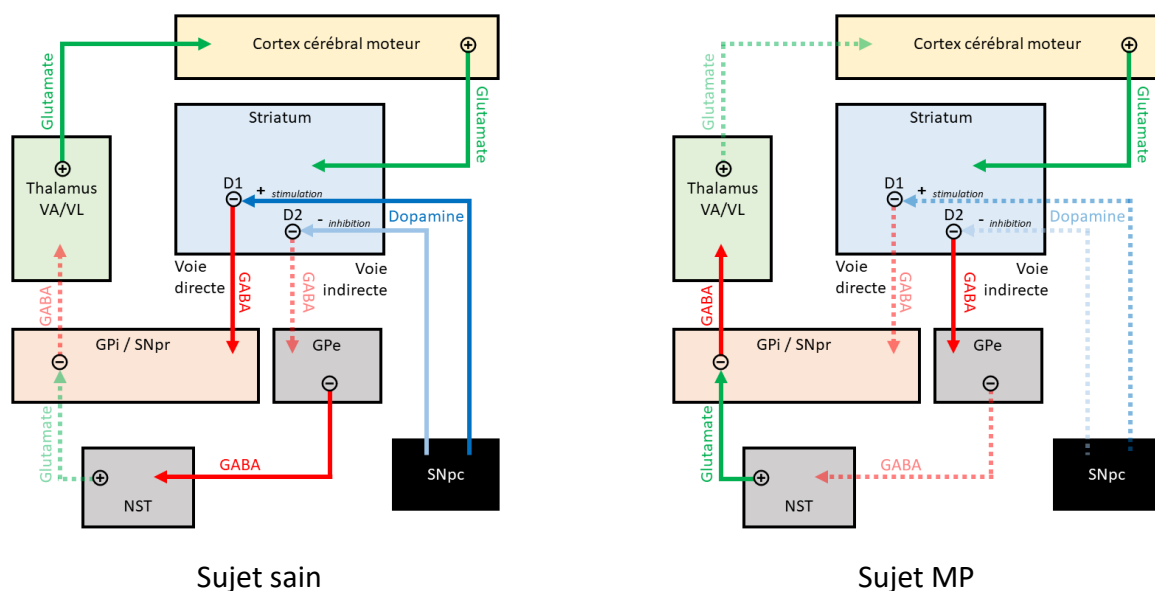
Cortex cérébral moteur
$\oplus$
Glutamate
Glutamate
Striatum
Thalamus VA/VL
$\oplus$
D1
$\ominus$
+ stimulation
D2
$\ominus$
- inhibition
Dopamine
Voie directe
GABA
GABA
Voie indirecte
GABA
GPi / SNpr
$\ominus$
GPe
$\ominus$
Glutamate
$\oplus$
NST
GABA
SNpc

Sujet sain

Cortex cérébral moteur
$\oplus$
Glutamate
Glutamate
Striatum
Thalamus VA/VL
$\oplus$
D1
$\ominus$
+ stimulation
D2
$\ominus$
- inhibition
Dopamine
Voie directe
GABA
GABA
Voie indirecte
GABA
GPi / SNpr
$\ominus$
GPe
$\ominus$
Glutamate
$\oplus$
NST
GABA
SNpc

Sujet MP